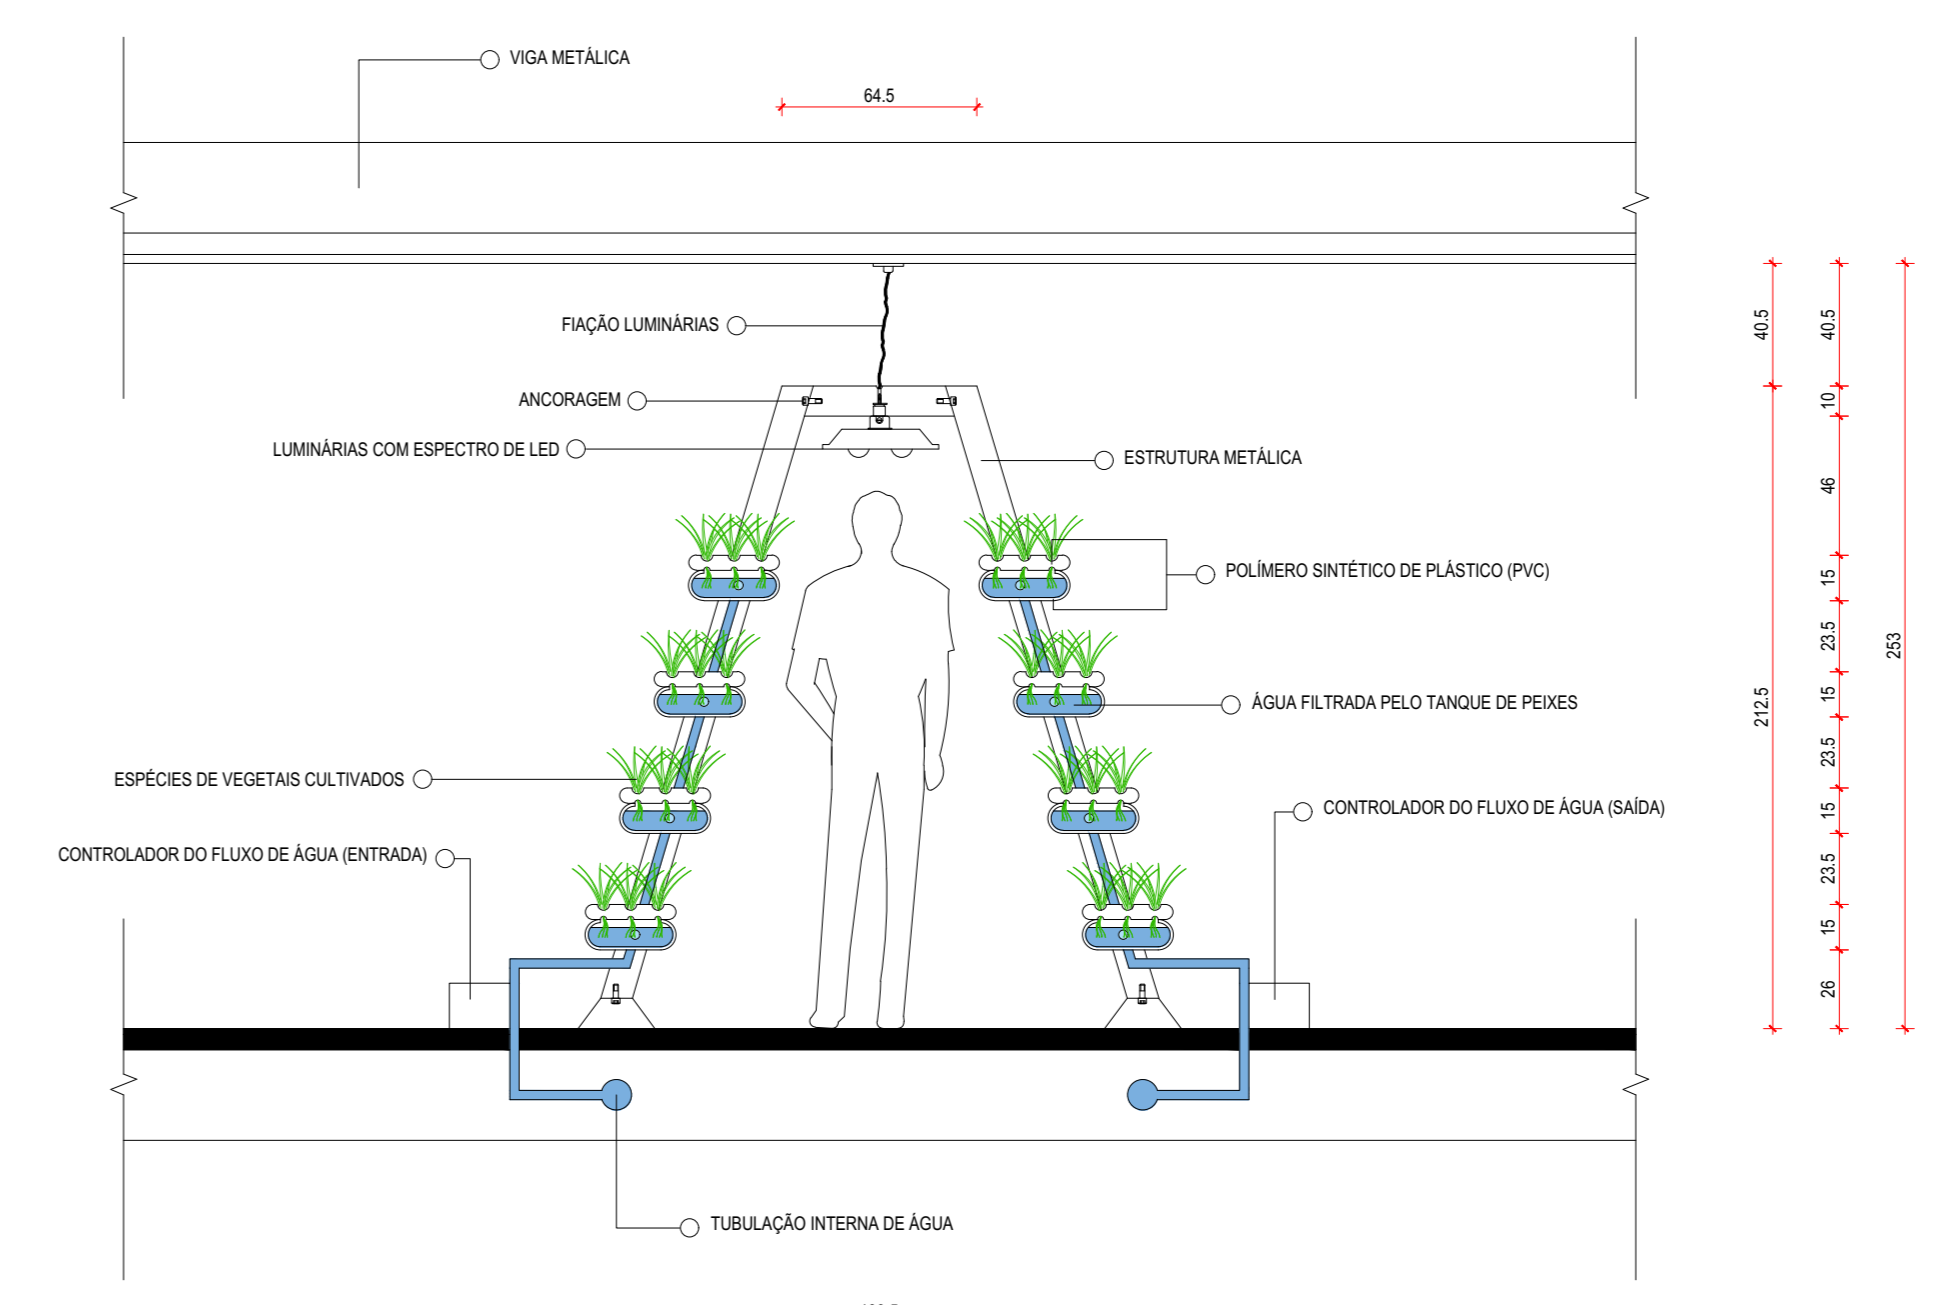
VIGA METÁLICA

64.5

FIAÇÃO LUMINÁRIAS

ANCORAGEM

LUMINÁRIAS COM ESPECTRO DE LED

ESTRUTURA METÁLICA

POLÍMERO SINTÉTICO DE PLÁSTICO (PVC)

ÁGUA FILTRADA PELO TANQUE DE PEIXES

ESPÉCIES DE VEGETAIS CULTIVADOS

CONTROLADOR DO FLUXO DE ÁGUA (SAÍDA)

CONTROLADOR DO FLUXO DE ÁGUA (ENTRADA)

TUBULAÇÃO INTERNA DE ÁGUA

40.5
212.5

40.5
10
46
15
23.5
15
23.5
15
23.5
15
26

253

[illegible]